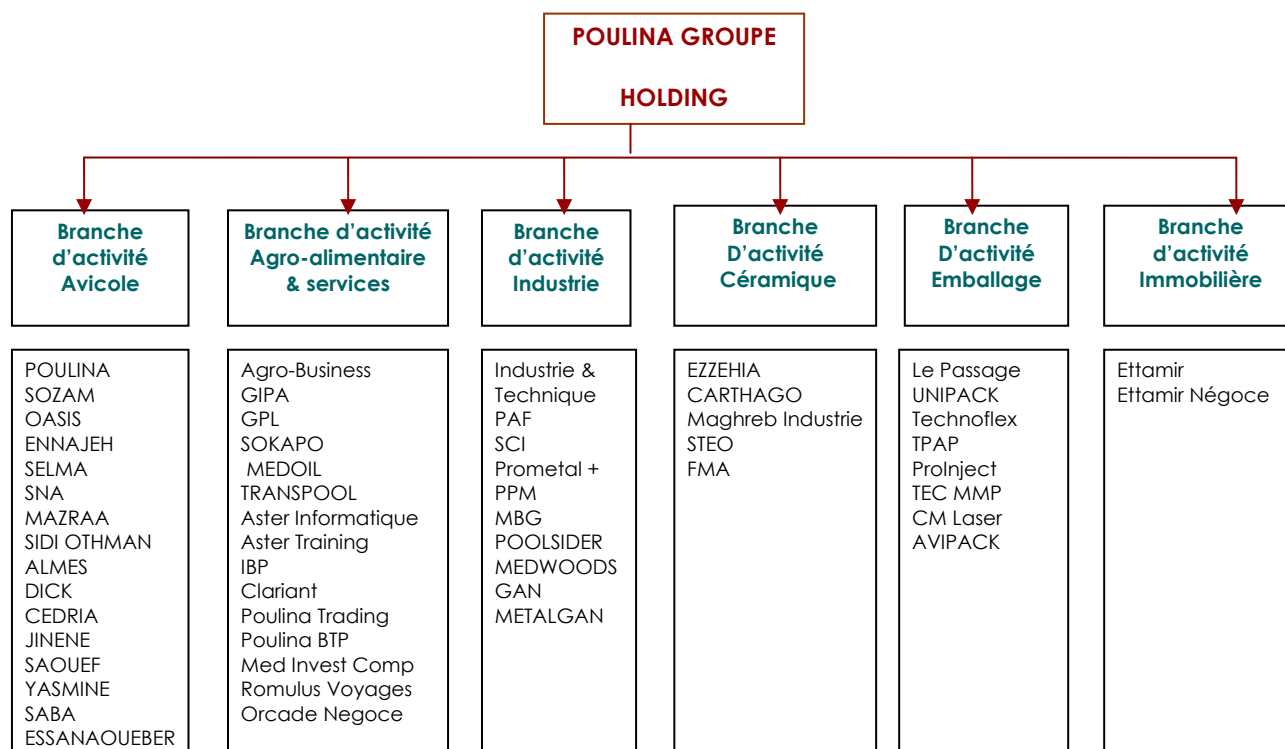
POULINA GROUPE

HOLDING

Branche d'activité Avicole

Branche d'activité Agro-alimentaire & services

Branche d'activité Industrie

Branche D'activité Céramique

Branche D'activité Emballage

Branche d'activité Immobilière

POULINA
SOZAM
OASIS
ENNAJEH
SELMA
SNA
MAZRAA
SIDI OTHMAN
ALMES
DICK
CEDRIA
JINENE
SAOUEF
YASMINE
SABA
ESSANAOUEBER

Agro-Business
GIPA
GPL
SOKAPO
MEDOIL
TRANSPOOL
Aster Informatique
Aster Training
IBP
Clariant
Poulina Trading
Poulina BTP
Med Invest Comp
Romulus Voyages
Orcade Negoce

Industrie & Technique
PAF
SCI
Prometal + PPM
MBG
POOLSIDER
MEDWOODS
GAN
METALGAN

EZZEHIA
CARTHAGO
Maghreb Industrie
STEO
FMA

Le Passage
UNIPACK
Technoflex
TPAP
ProInject
TEC MMP
CM Laser
AVIPACK

Ettamir
Ettamir Négoce